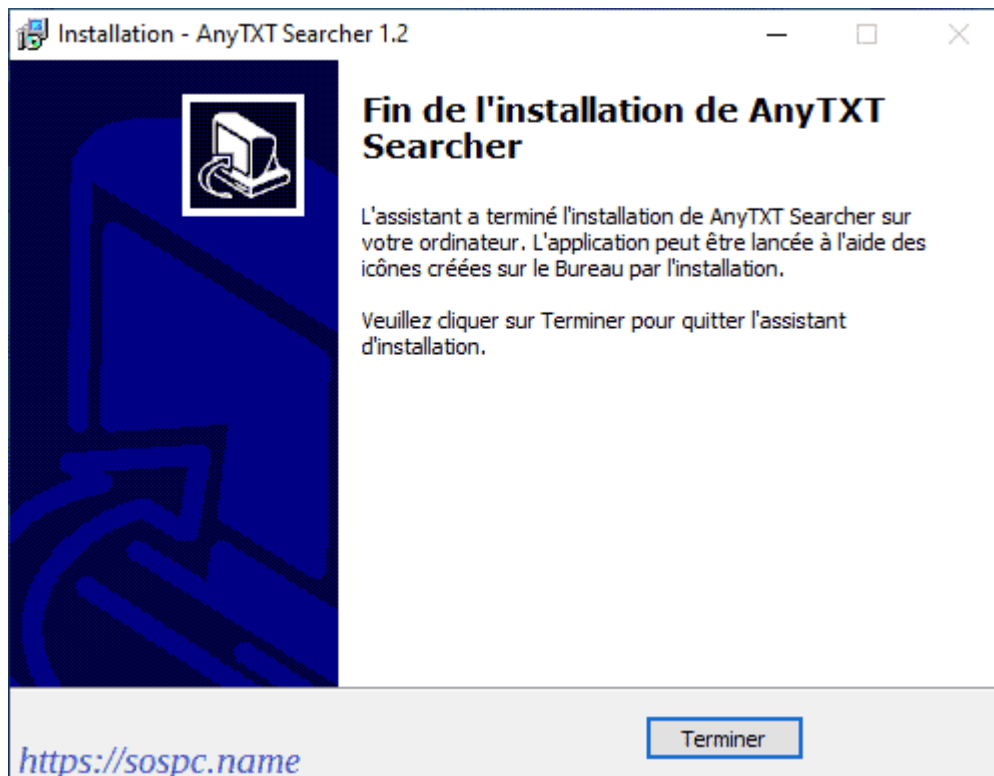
Installation - AnyTXT Searcher 1.2

Fin de l'installation de AnyTXT Searcher

L'assistant a terminé l'installation de AnyTXT Searcher sur votre ordinateur. L'application peut être lancée à l'aide des icônes créées sur le Bureau par l'installation.

Veuillez cliquer sur Terminer pour quitter l'assistant d'installation.

https://sospc.name

Terminer